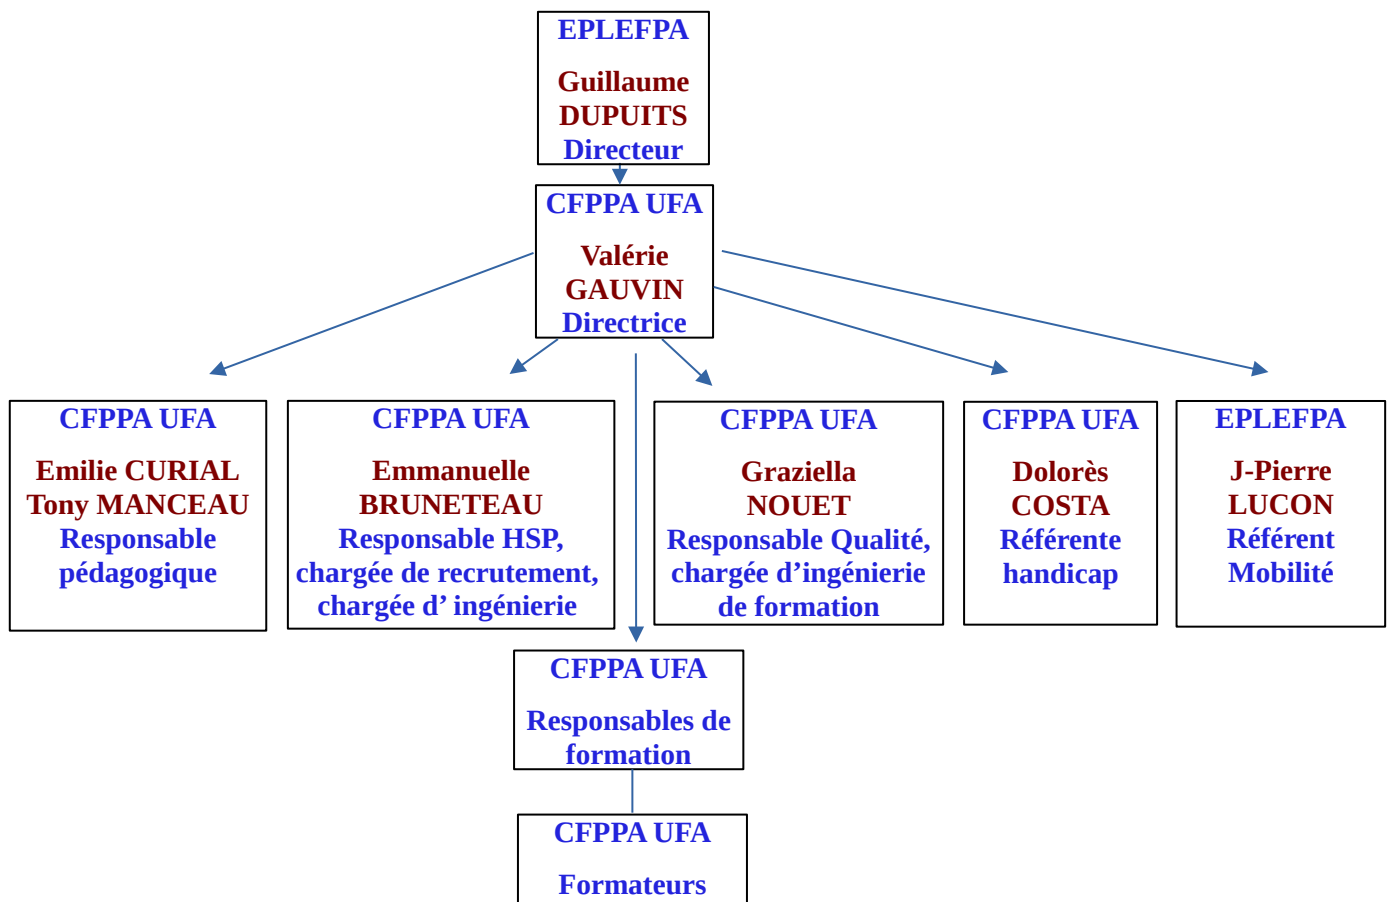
EPLEFPA

Guillaume DUPUITS
Directeur

CFPPA UFA

Valérie GAUVIN
Directrice

CFPPA UFA

Emilie CURIAL
Tony MANCEAU
Responsable pédagogique

CFPPA UFA

Emmanuelle BRUNETEAU
Responsable HSP, chargée de recrutement, chargée d’ ingénierie

CFPPA UFA

Graziella NOUET
Responsable Qualité, chargée d’ingénierie de formation

CFPPA UFA

Dolorès COSTA
Référente handicap

EPLEFPA

J-Pierre LUCON
Référent Mobilité

CFPPA UFA

Responsables de formation

CFPPA UFA

Formateurs